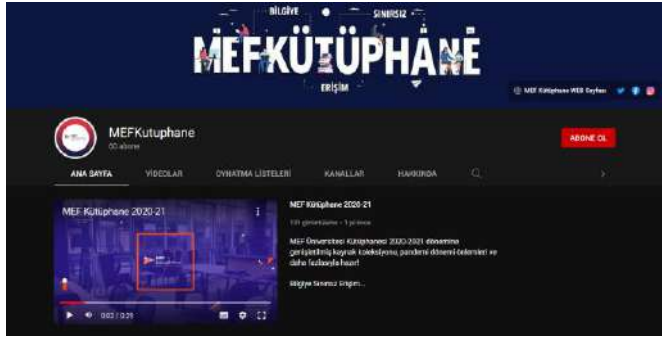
BİLGİYE SINIRSIZ
MEFKÜTÜPHANE
ERİŞİM

MEF Kütüphane WEB Sayfası

MEFKutuphane
00 abone

ABONE OL

ANA SAYFA VİDEOLAR OYNATMA LİSTELERİ KANALLAR HAKKINDA

MEF Kütüphane 2020-21

0:02 / 0:21

MEF Kütüphane 2020-21
101 görüntüleme • 1 yıl önce

MEF Üniversitesi Kütüphanesi 2020-2021 döneminde genişletilmiş kaynak koleksiyonu, pandemi dönemi önlemleri ve daha fazlasıyla hazır!

Bilgiye Sınırsız Erişim...